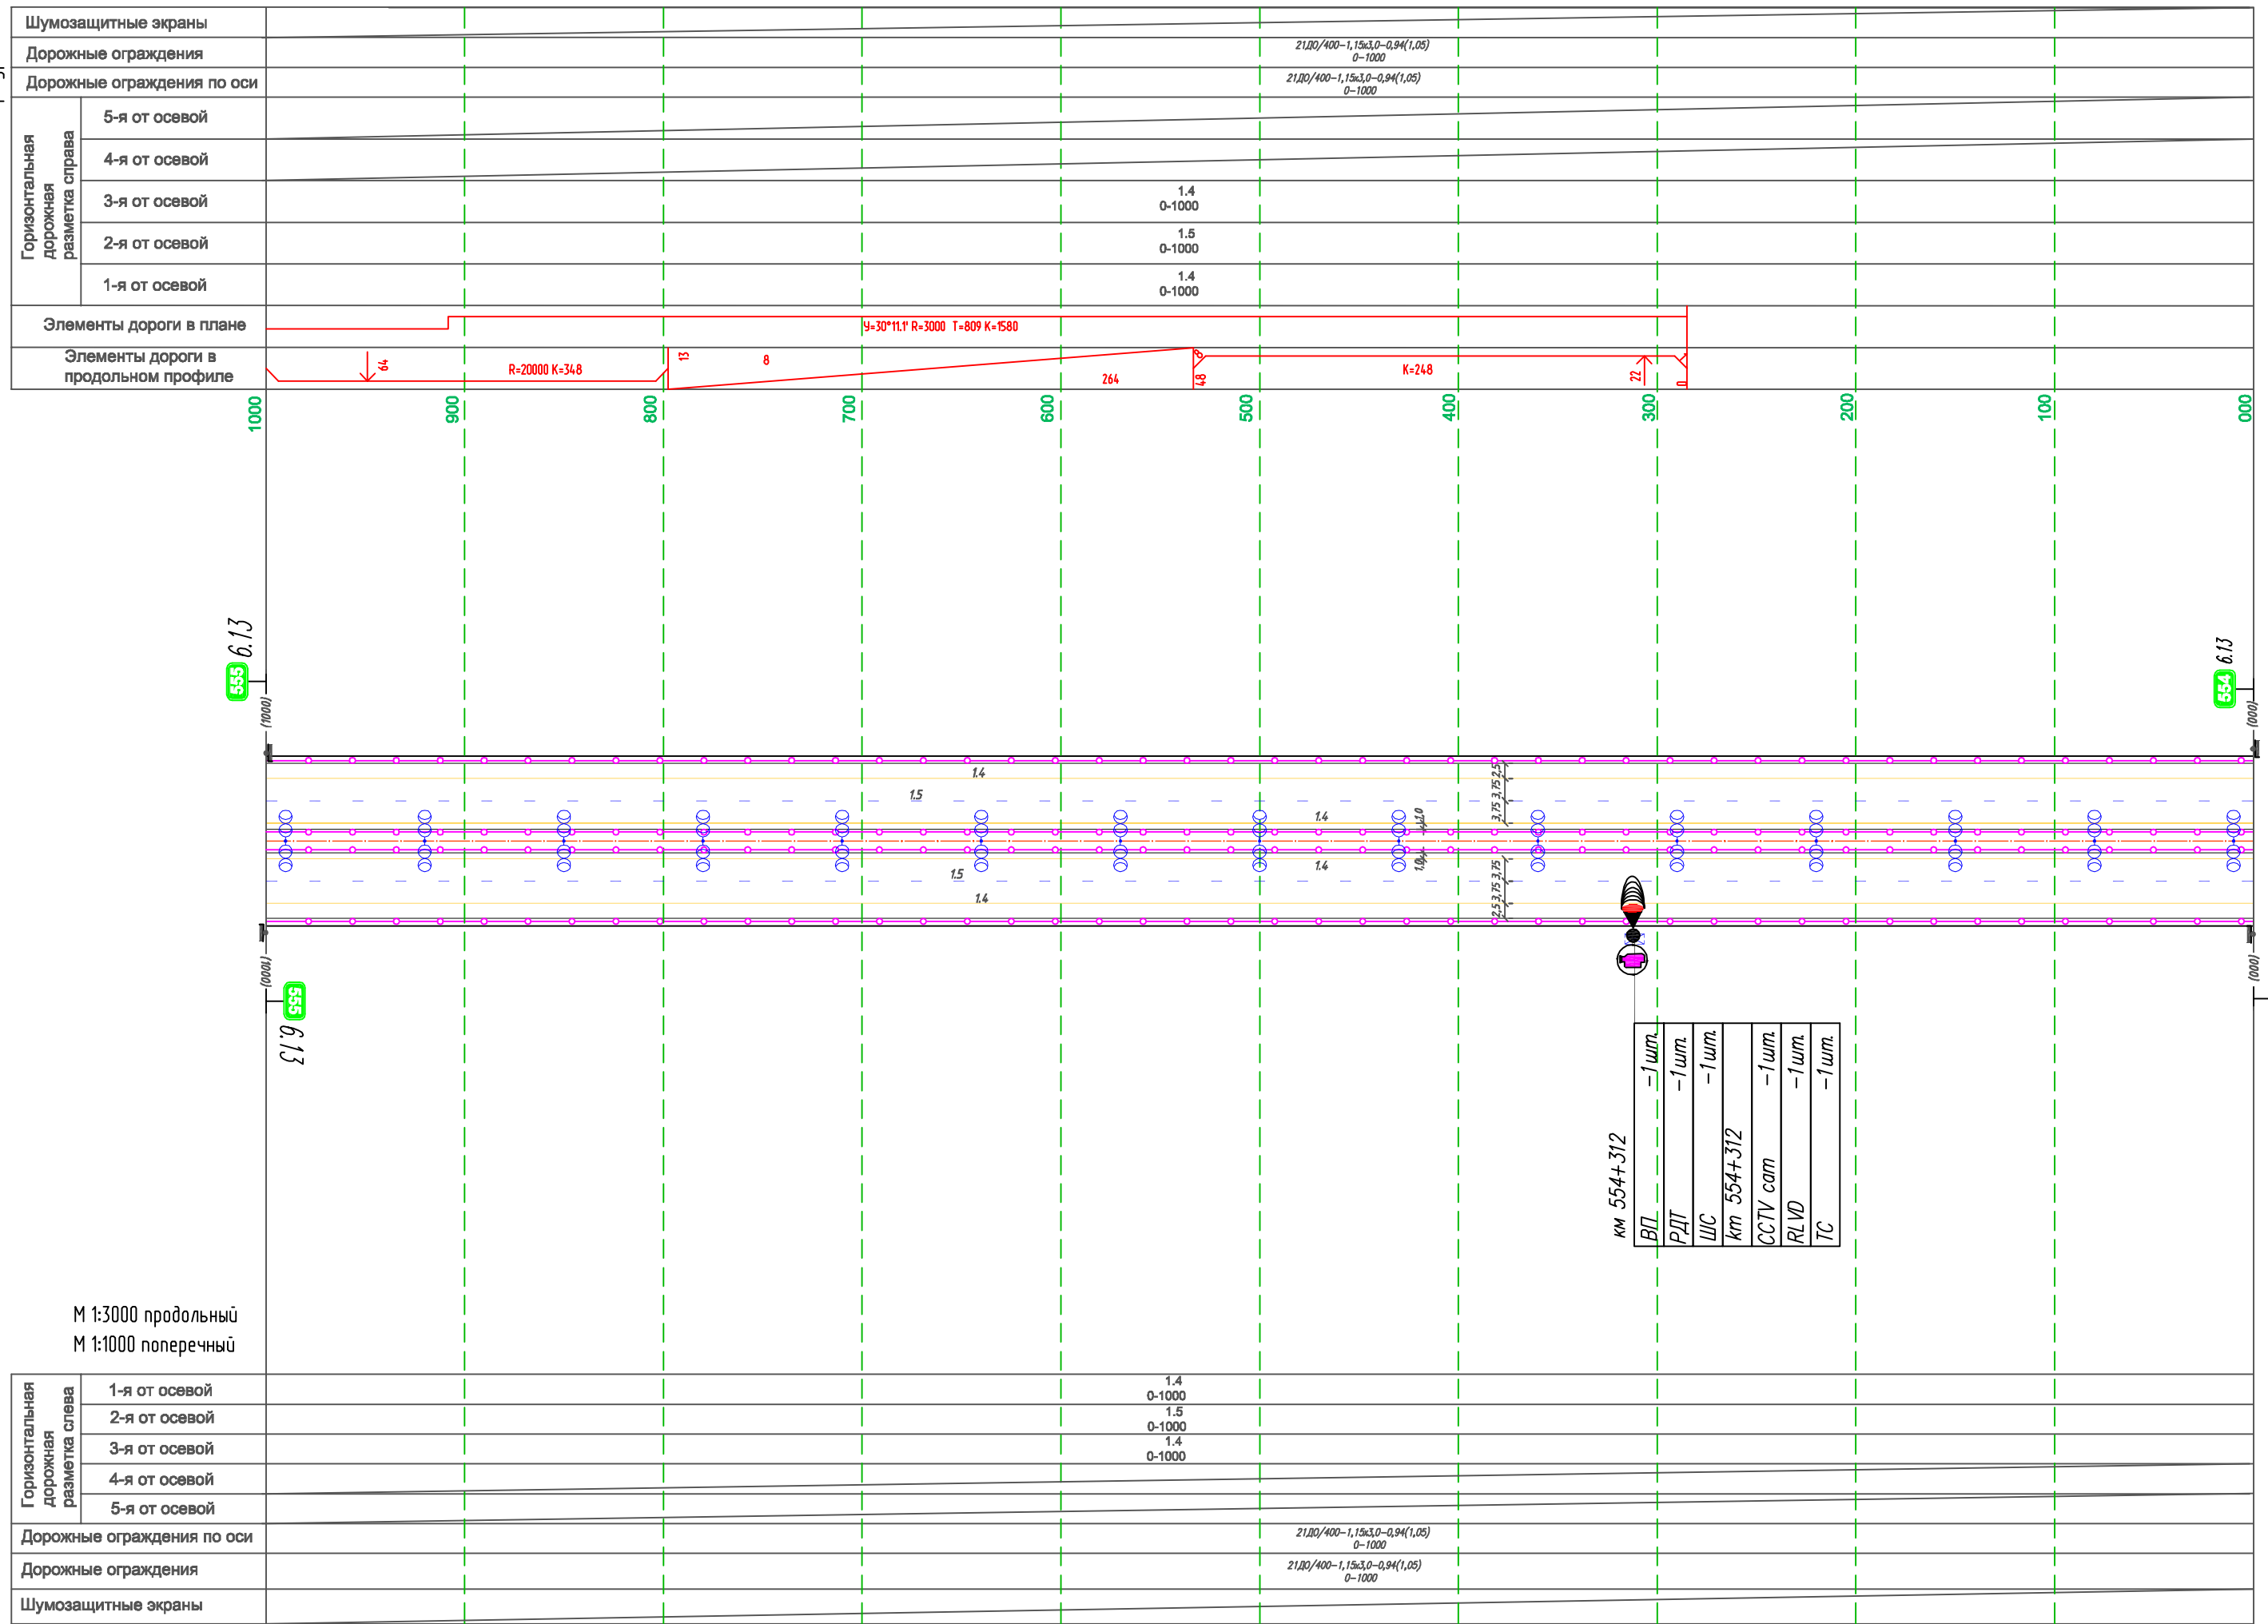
Шумозащитные экраны
Дорожные ограждения
21ДО/400–1,15х3,0–0,94(1,05)
0–1000
Дорожные ограждения по оси
21ДО/400–1,15х3,0–0,94(1,05)
0–1000

Горизонтальная дорожная разметка справа
5-я от осевой
4-я от осевой
3-я от осевой
1.4
0-1000
2-я от осевой
1.5
0-1000
1-я от осевой
1.4
0-1000

Элементы дороги в плане
У=30°11.1' R=3000 T=809 K=1580
Элементы дороги в продольном профиле
64
R=20000 K=348
13
8
264
8
48
K=248
22
0

1000 900 800 700 600 500 400 300 200 100 000

555 6.13
(1000)
554 6.13
(000)

1.4
1.5
1.4
1.0
1.4
1.0
1.5
1.4
2.5 3.75 3.75
3.75 3.75 2.5

(1000)
555 6.13
(000)

км 554+312
ВП –1 шт.
РДТ –1 шт.
ШС –1 шт.
km 554+312
CCTV cam –1 шт.
RLVD –1 шт.
TC –1 шт.

М 1:3000 продольный
М 1:1000 поперечный

Горизонтальная дорожная разметка слева
1-я от осевой
1.4
0-1000
2-я от осевой
1.5
0-1000
3-я от осевой
1.4
0-1000
4-я от осевой
5-я от осевой
Дорожные ограждения по оси
21ДО/400–1,15х3,0–0,94(1,05)
0–1000
Дорожные ограждения
21ДО/400–1,15х3,0–0,94(1,05)
0–1000
Шумозащитные экраны